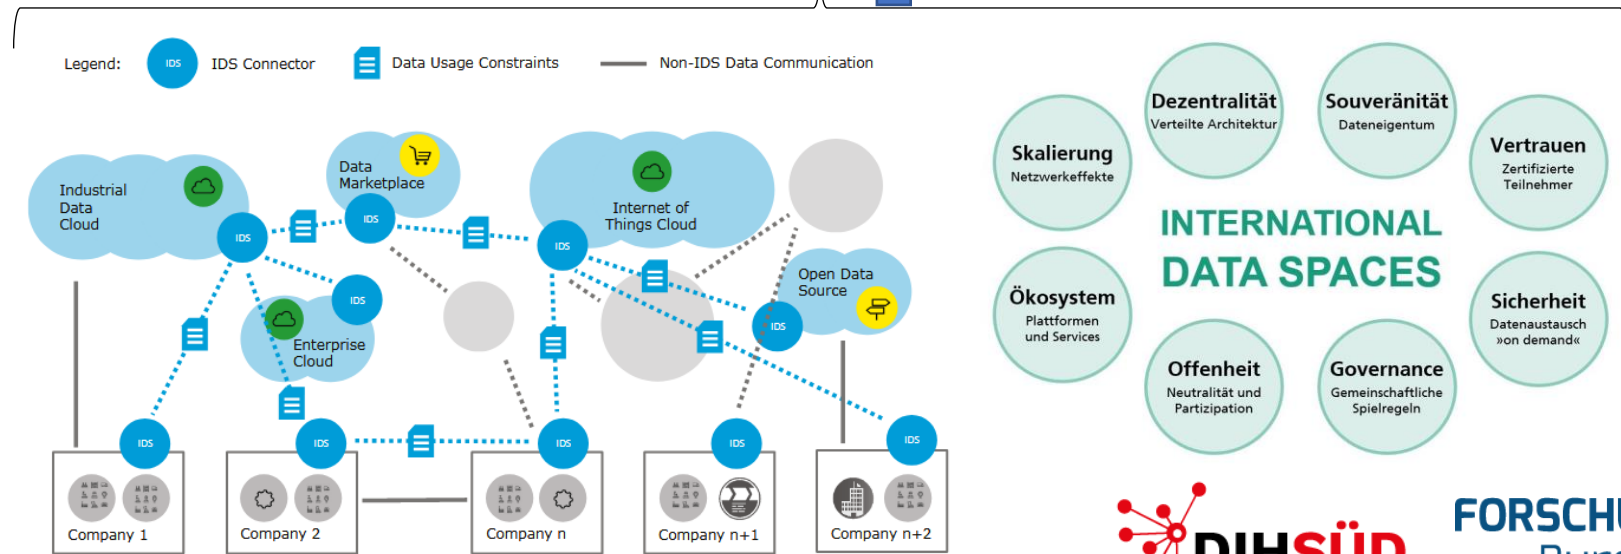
Legend: IDS IDS Connector Data Usage Constraints Non-IDS Data Communication

Industrial Data Cloud
IDS
Data Marketplace
IDS
Internet of Things Cloud
IDS
IDS
Enterprise Cloud
Open Data Source
IDS
IDS
IDS
IDS
IDS
IDS
Company 1
Company 2
Company n
Company n+1
Company n+2

Skalierung
Netzwerkeffekte

Dezentralität
Verteilte Architektur

Souveränität
Dateneigentum

Vertrauen
Zertifizierte Teilnehmer

INTERNATIONAL DATA SPACES

Ökosystem
Plattformen und Services

Sicherheit
Datenaustausch »on demand«

Offenheit
Neutralität und Partizipation

Governance
Gemeinschaftliche Spielregeln

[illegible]
FORSCHU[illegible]